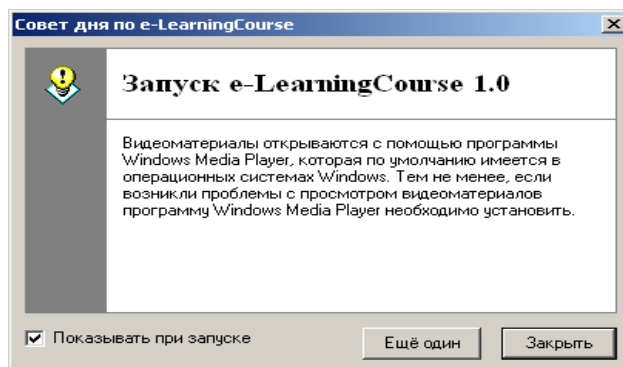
Совет дня по e-LearningCourse

Запуск e-LearningCourse 1.0

Видеоматериалы открываются с помощью программы Windows Media Player, которая по умолчанию имеется в операционных системах Windows. Тем не менее, если возникли проблемы с просмотром видеоматериалов программу Windows Media Player необходимо установить.

Показывать при запуске

Ещё один

Закрыть